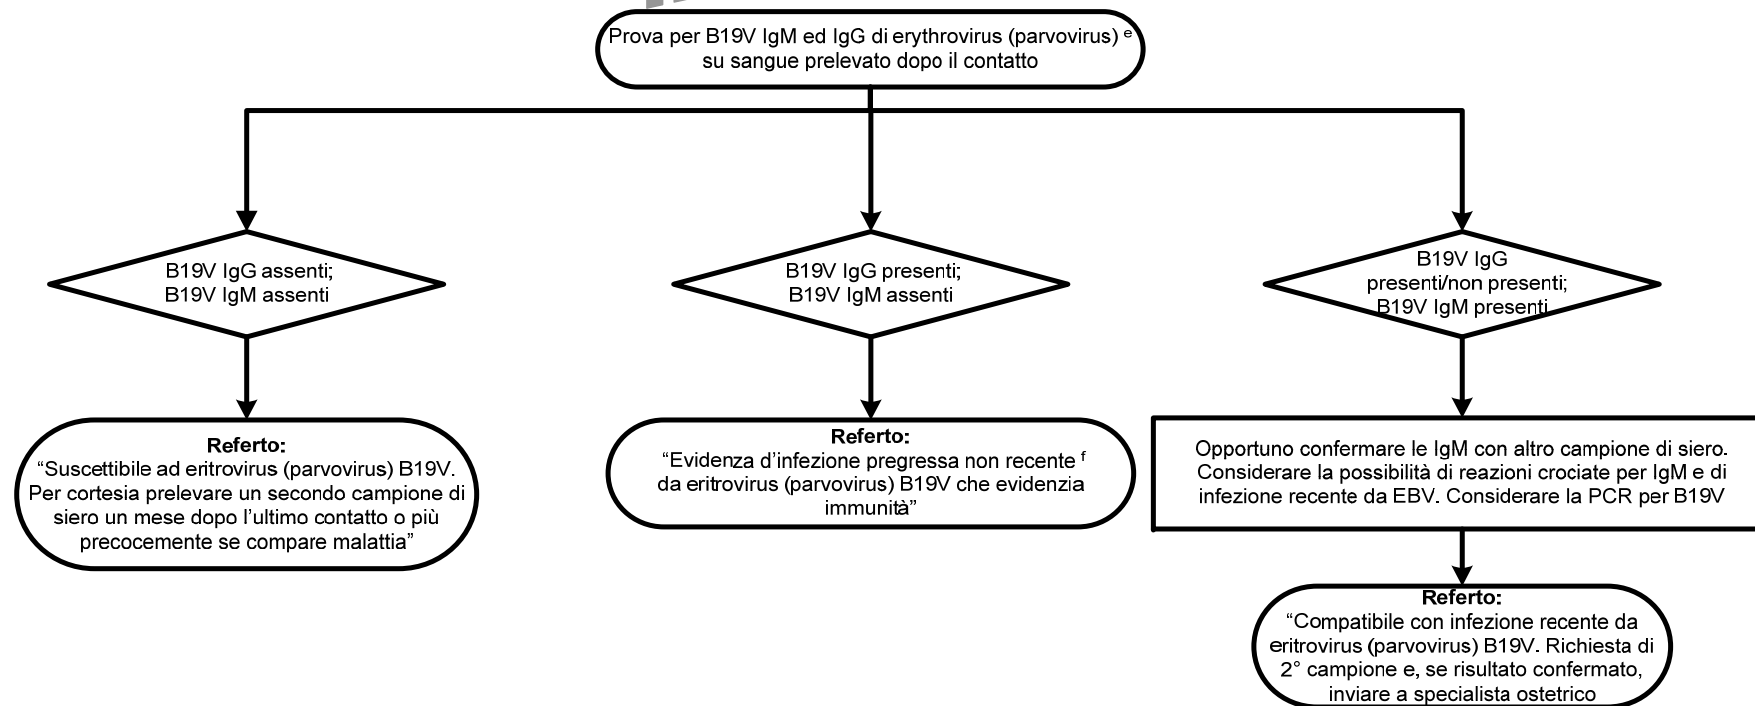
Prova per B19V IgM ed IgG di erythrovirus (parvovirus) $^{e}$ su sangue prelevato dopo il contatto

B19V IgG assenti;
B19V IgM assenti

B19V IgG presenti;
B19V IgM assenti

B19V IgG presenti/non presenti;
B19V IgM presenti

**Referto:**
"Suscettibile ad eritrovirus (parvovirus) B19V. Per cortesia prelevare un secondo campione di siero un mese dopo l'ultimo contatto o più precocemente se compare malattia"

**Referto:**
"Evidenza d'infezione pregressa non recente $^{f}$ da eritrovirus (parvovirus) B19V che evidenzia immunità"

Opportuno confermare le IgM con altro campione di siero. Considerare la possibilità di reazioni crociate per IgM e di infezione recente da EBV. Considerare la PCR per B19V

**Referto:**
"Compatibile con infezione recente da eritrovirus (parvovirus) B19V. Richiesta di 2° campione e, se risultato confermato, inviare a specialista ostetrico